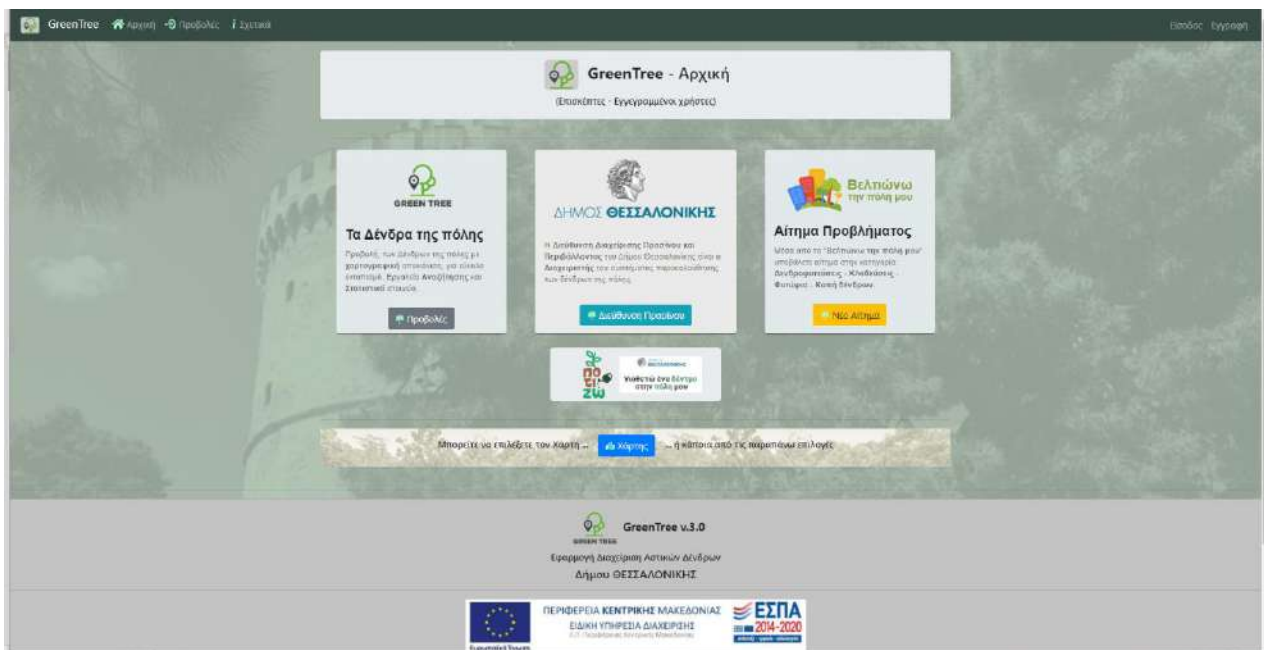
GreenTree Αρχική Προβολές Σχετικά

Είσοδος Εγγραφή

GreenTree - Αρχική

(Επισκέπτες - Εγγεγραμμένοι χρήστες)

GREEN TREE

Τα Δένδρα της πόλης

Προβολή των δένδρων της πόλης με χαρτογραφική απεικόνιση, με πλήρη στοιχεία. Εργαλεία Αναζήτησης και Στατιστικά στοιχεία.

Προβολές

ΔΗΜΟΣ ΘΕΣΣΑΛΟΝΙΚΗΣ

Η Διεύθυνση Διαχείρισης Πρασίνου και Περιβάλλοντος του Δήμου Θεσσαλονίκης είναι ο Διαχειριστής του συστήματος παρακολούθησης των δένδρων της πόλης.

Διεύθυνση Πρασίνου

Βελτιώνω την πόλη μου

Αίτημα Προβλήματος

Μέσα από το "Βελτιώνω την πόλη μου" υποβάλετε αίτημα στην κατηγορία Δενδροφυτεύσεις - Κλαδεύσεις - Φυτέψτε - Κοπή δένδρων.

Νέο Αίτημα

ΦΥΤΕΨΩ

Υιοθέτησε ένα δέντρο στην πόλη μου

Μπορείτε να επιλέξετε τον Χάρτη ... Χάρτης ... ή κάποια από τις παραπάνω επιλογές

GREEN TREE

GreenTree v.3.0

Εφαρμογή Διαχείρισης Αστικών Δένδρων

Δήμου ΘΕΣΣΑΛΟΝΙΚΗΣ

ΠΕΡΙΦΕΡΕΙΑ ΚΕΝΤΡΙΚΗΣ ΜΑΚΕΔΟΝΙΑΣ

ΕΙΔΙΚΗ ΥΠΗΡΕΣΙΑ ΔΙΑΧΕΙΡΙΣΗΣ

ΕΣΠΑ 2014-2020

Ευρωπαϊκή Ένωση